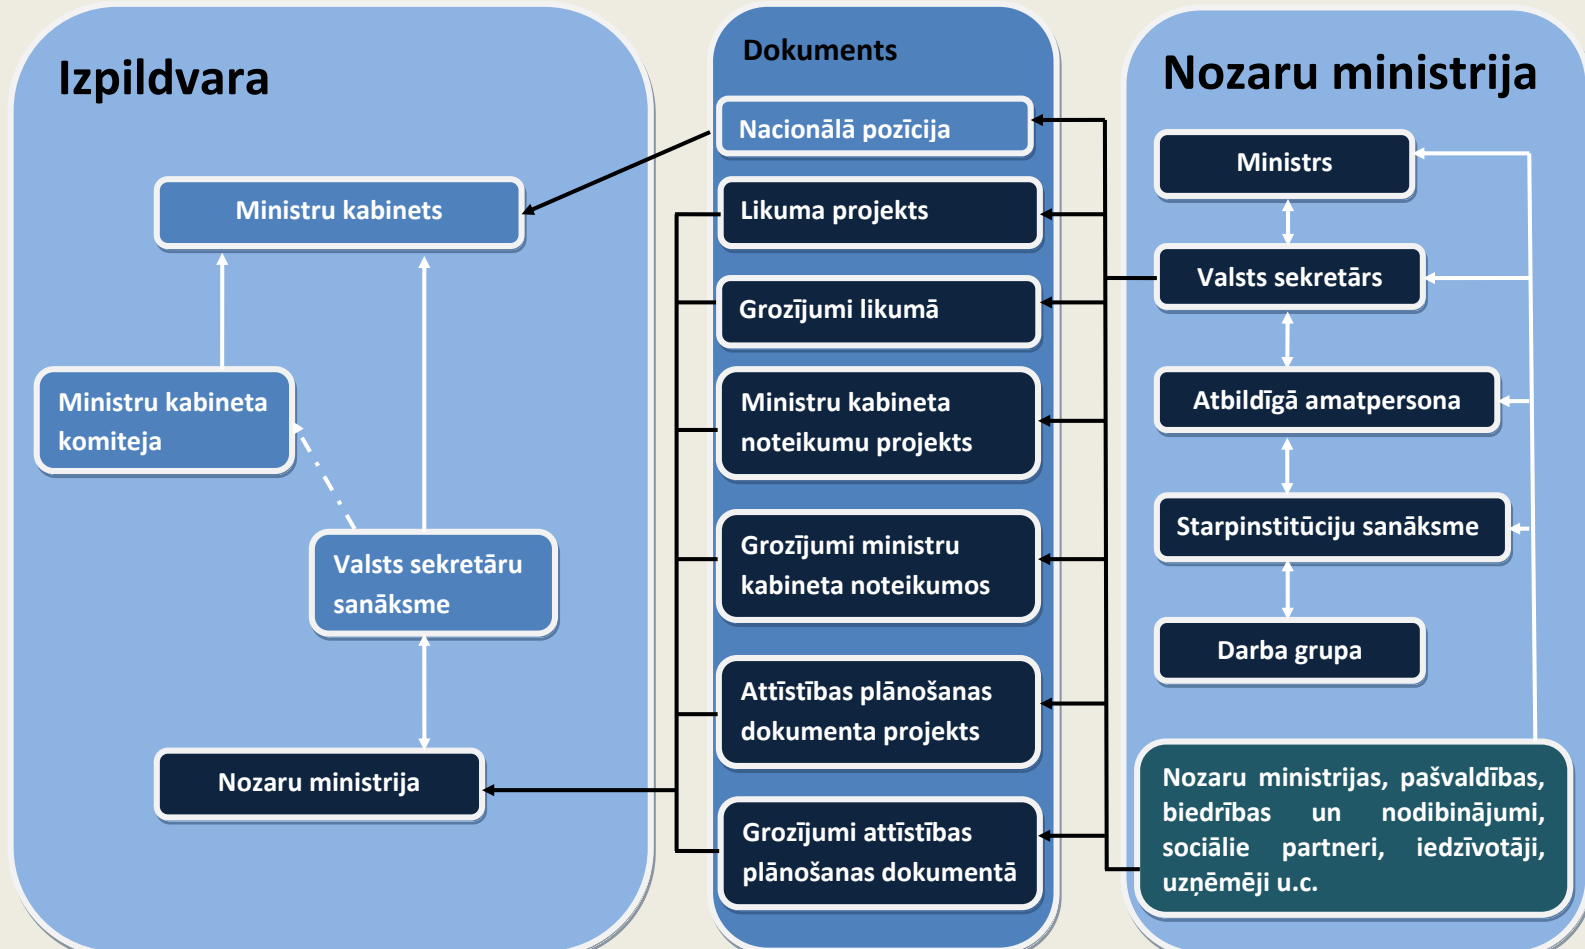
Izpildvara

Ministru kabinets

Ministru kabineta komiteja

Valsts sekretāru sanāksme

Nozaru ministrija

Dokuments

Nacionālā pozīcija

Likuma projekts

Grozījumi likumā

Ministru kabineta noteikumu projekts

Grozījumi ministru kabineta noteikumos

Attīstības plānošanas dokumenta projekts

Grozījumi attīstības plānošanas dokumentā

Nozaru ministrija

Ministrs

Valsts sekretārs

Atbildīgā amatpersona

Starpinstitūciju sanāksme

Darba grupa

Nozaru ministrijas, pašvaldības, biedrības un nodibinājumi, sociālie partneri, iedzīvotāji, uzņēmēji u.c.